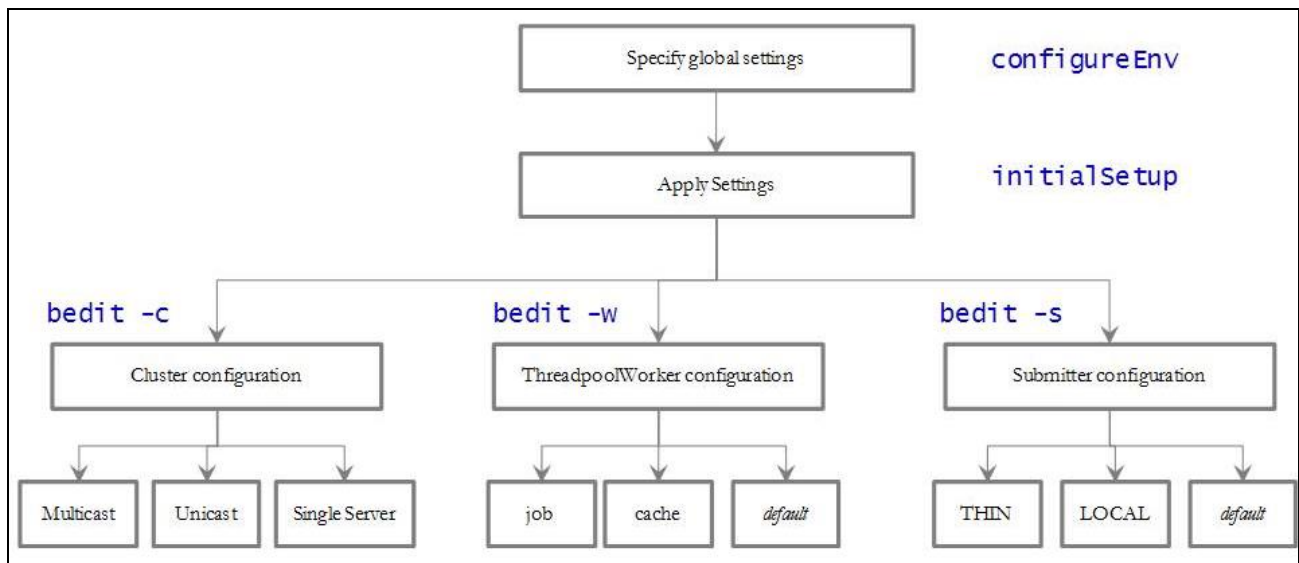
Specify global settings

configureEnv

Apply Settings

initialSetup

bedit -c

Cluster configuration

Multicast

Unicast

Single Server

bedit -w

ThreadpoolWorker configuration

job

cache

*default*

bedit -s

Submitter configuration

THIN

LOCAL

*default*